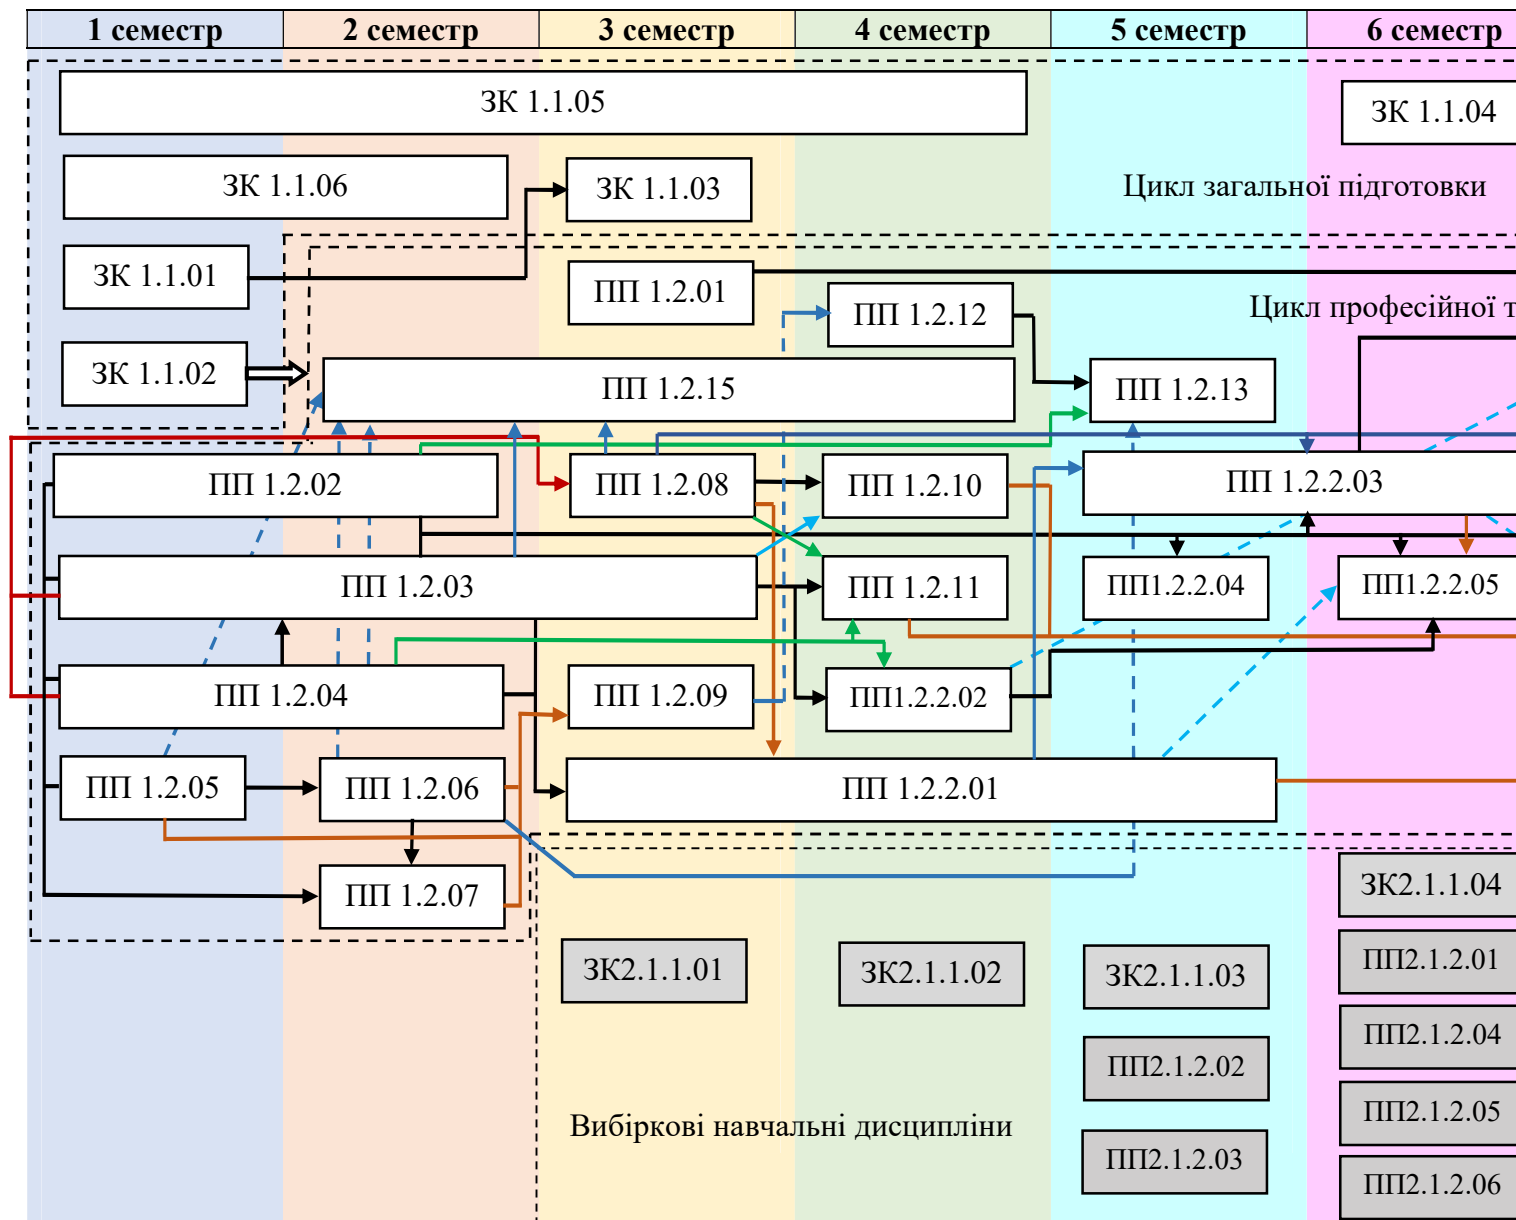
| 1 семестр | 2 семестр | 3 семестр | 4 семестр | 5 семестр | 6 семестр |
|---|---|---|---|---|---|

ЗК 1.1.05

ЗК 1.1.04

ЗК 1.1.06

ЗК 1.1.03

Цикл загальної підготовки

ЗК 1.1.01

ПП 1.2.01

ПП 1.2.12

Цикл професійної т

ЗК 1.1.02

ПП 1.2.15

ПП 1.2.13

ПП 1.2.02

ПП 1.2.08

ПП 1.2.10

ПП 1.2.2.03

ПП 1.2.03

ПП 1.2.11

ПП1.2.2.04

ПП1.2.2.05

ПП 1.2.04

ПП 1.2.09

ПП1.2.2.02

ПП 1.2.05

ПП 1.2.06

ПП 1.2.2.01

ЗК2.1.1.04

ПП 1.2.07

ПП2.1.2.01

ЗК2.1.1.01

ЗК2.1.1.02

ЗК2.1.1.03

ПП2.1.2.04

ПП2.1.2.02

ПП2.1.2.05

Вибіркові навчальні дисципліни

ПП2.1.2.03

ПП2.1.2.06